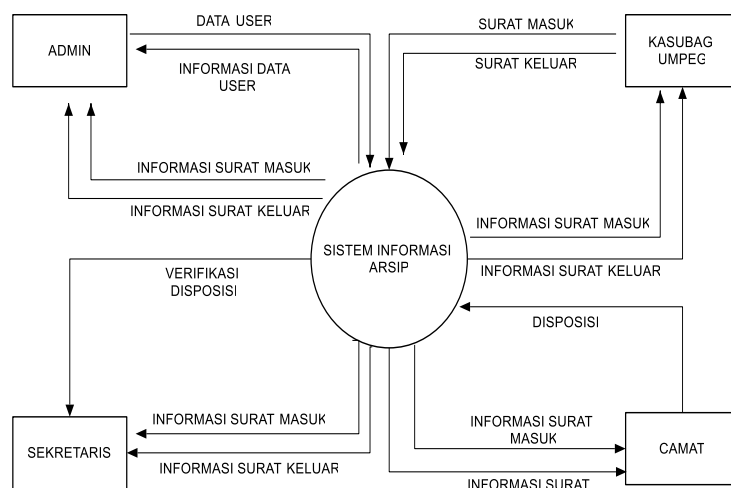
ADMIN

DATA USER

INFORMASI DATA USER

SURAT MASUK

SURAT KELUAR

KASUBAG UMPEG

INFORMASI SURAT MASUK

INFORMASI SURAT KELUAR

SISTEM INFORMASI ARSIP

INFORMASI SURAT MASUK

INFORMASI SURAT KELUAR

VERIFIKASI DISPOSISI

DISPOSISI

INFORMASI SURAT MASUK

INFORMASI SURAT MASUK

SEKRETARIS

INFORMASI SURAT KELUAR

CAMAT

INFORMASI SURAT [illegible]